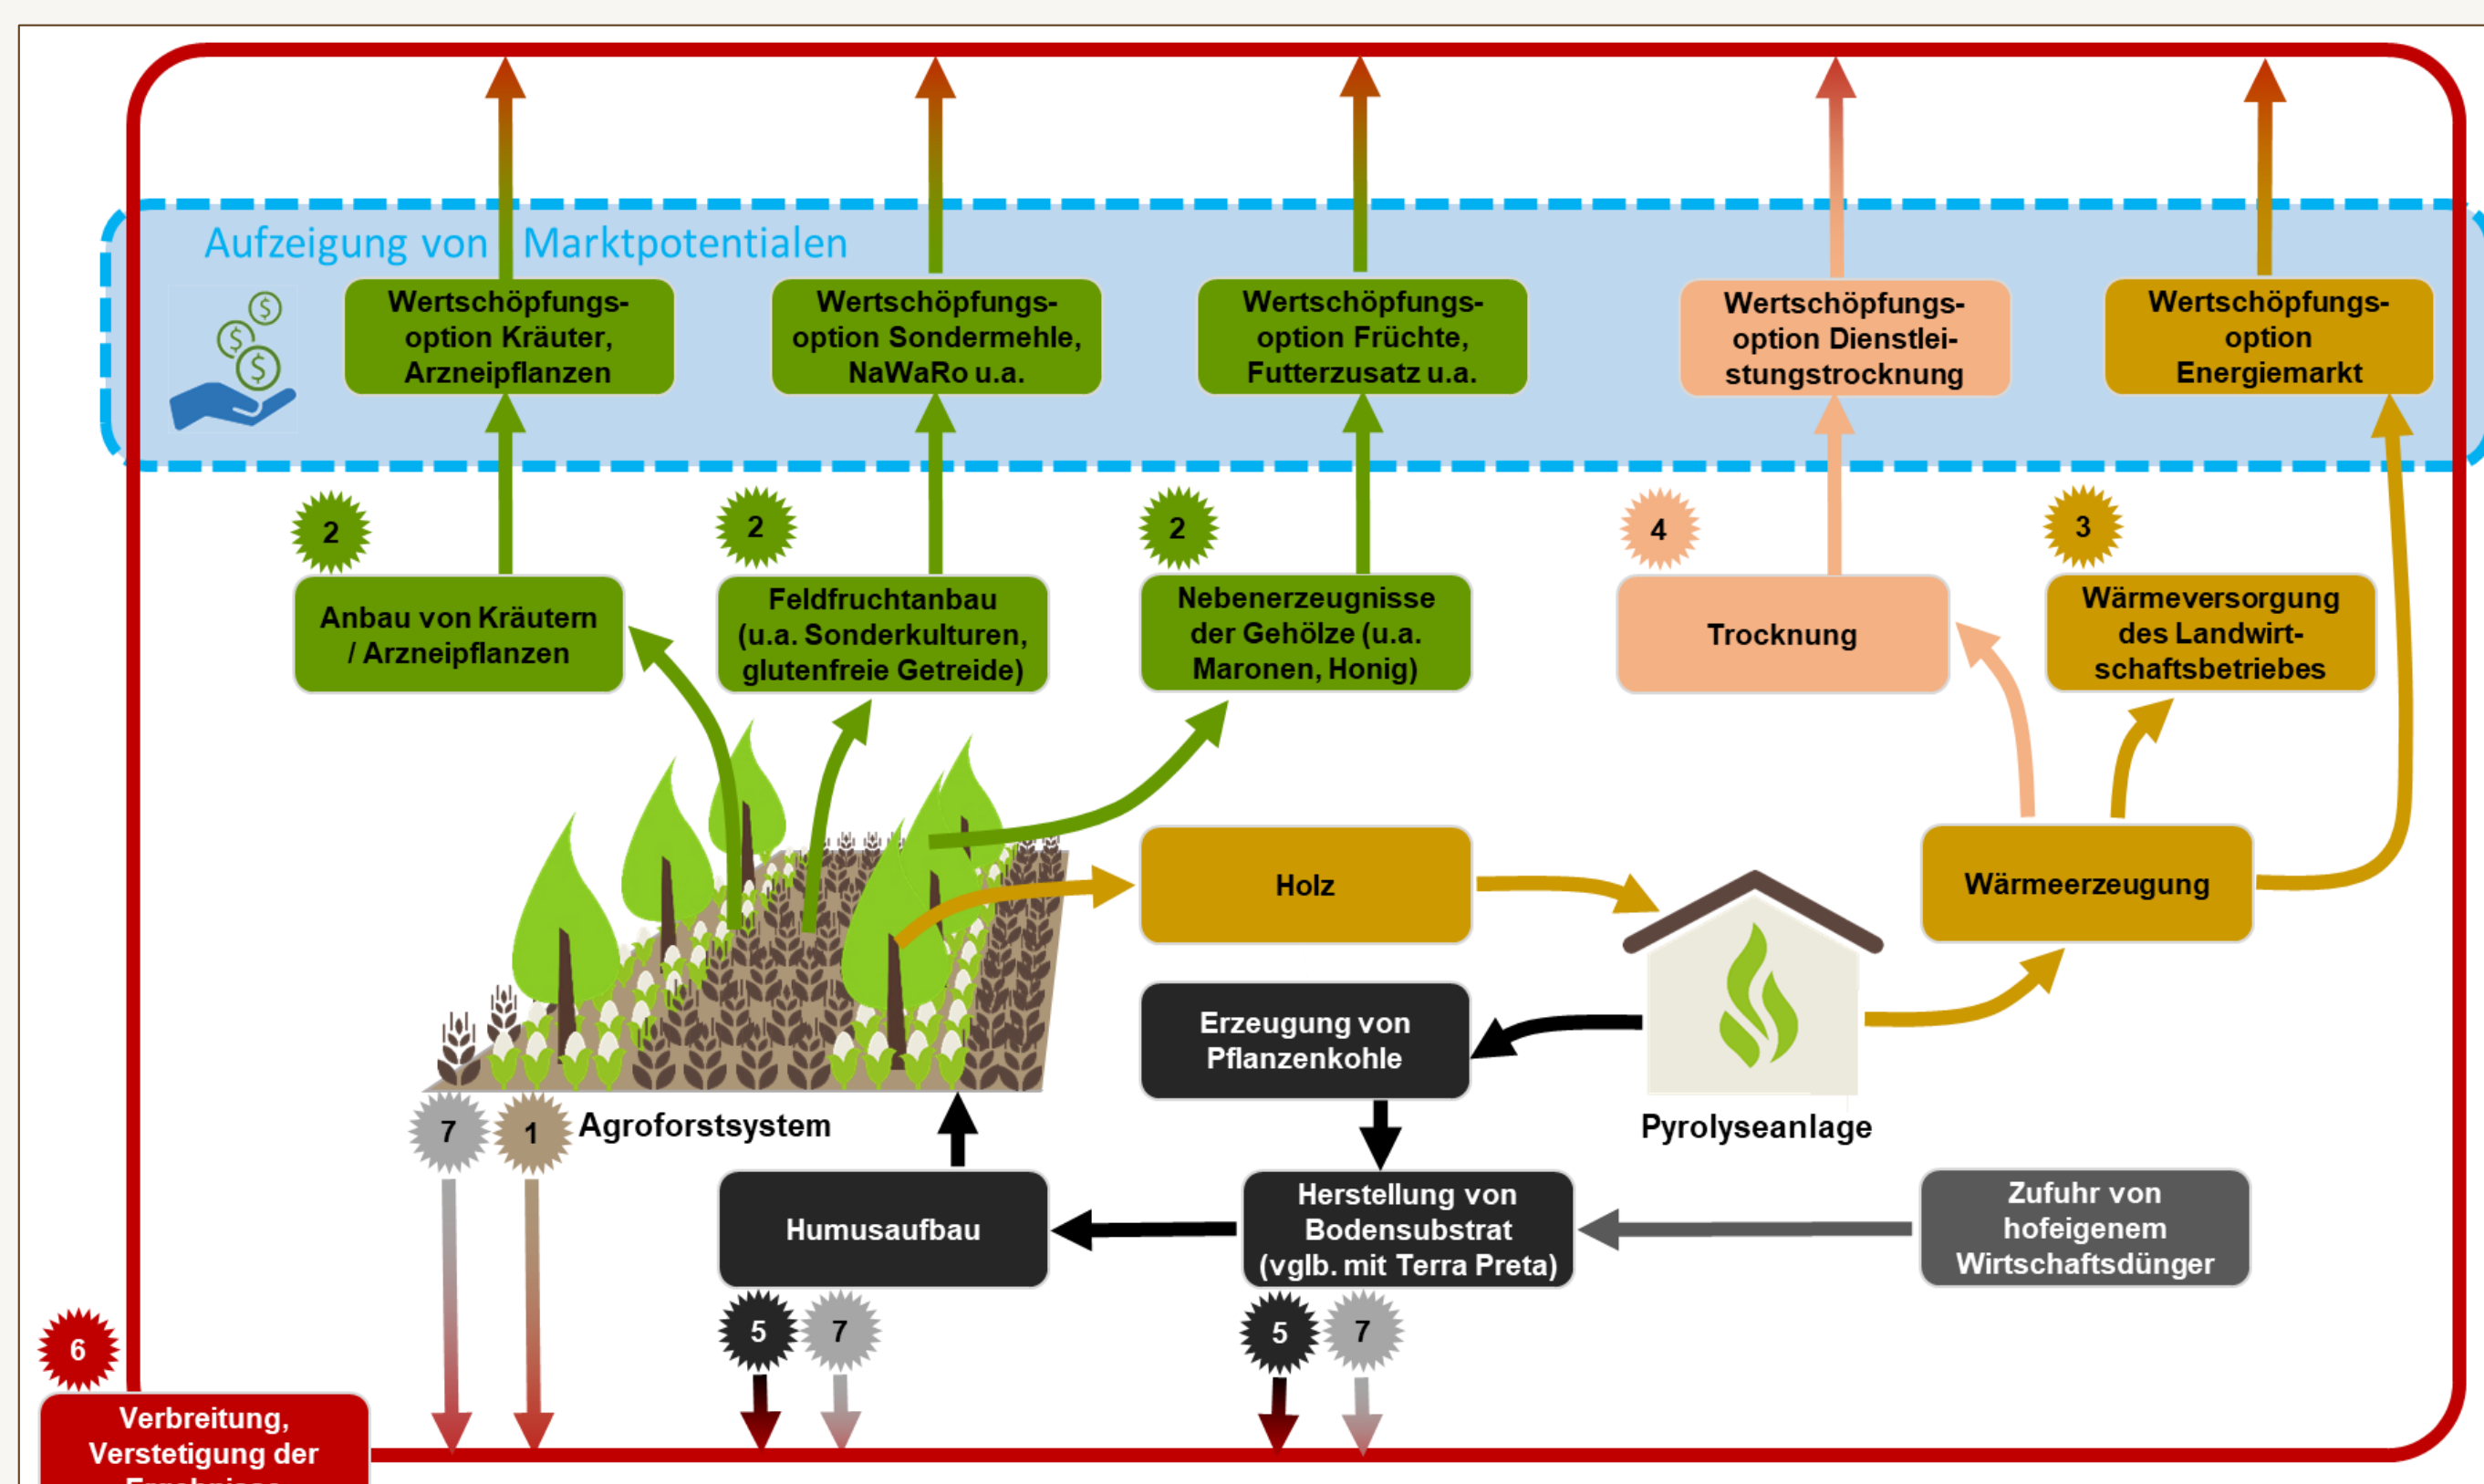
Aufzeigung von Marktpotentialen

Wertschöpfungsoption Kräuter, Arzneipflanzen

Wertschöpfungsoption Sondermehle, NaWaRo u.a.

Wertschöpfungsoption Früchte, Futterzusatz u.a.

Wertschöpfungsoption Dienstleistungstrocknung

Wertschöpfungsoption Energiemarkt

2

2

2

4

3

Anbau von Kräutern / Arzneipflanzen

Feldfruchtanbau (u.a. Sonderkulturen, glutenfreie Getreide)

Nebenerzeugnisse der Gehölze (u.a. Maronen, Honig)

Trocknung

Wärmeversorgung des Landwirtschaftsbetriebes

Holz

Wärmeerzeugung

Erzeugung von Pflanzenkohle

Pyrolyseanlage

7

1

Agroforstsystem

Humusaufbau

Herstellung von Bodensubstrat (vglb. mit Terra Preta)

Zufuhr von hofeigenem Wirtschaftsdünger

5

7

5

7

6

Verbreitung, Verstetigung der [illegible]